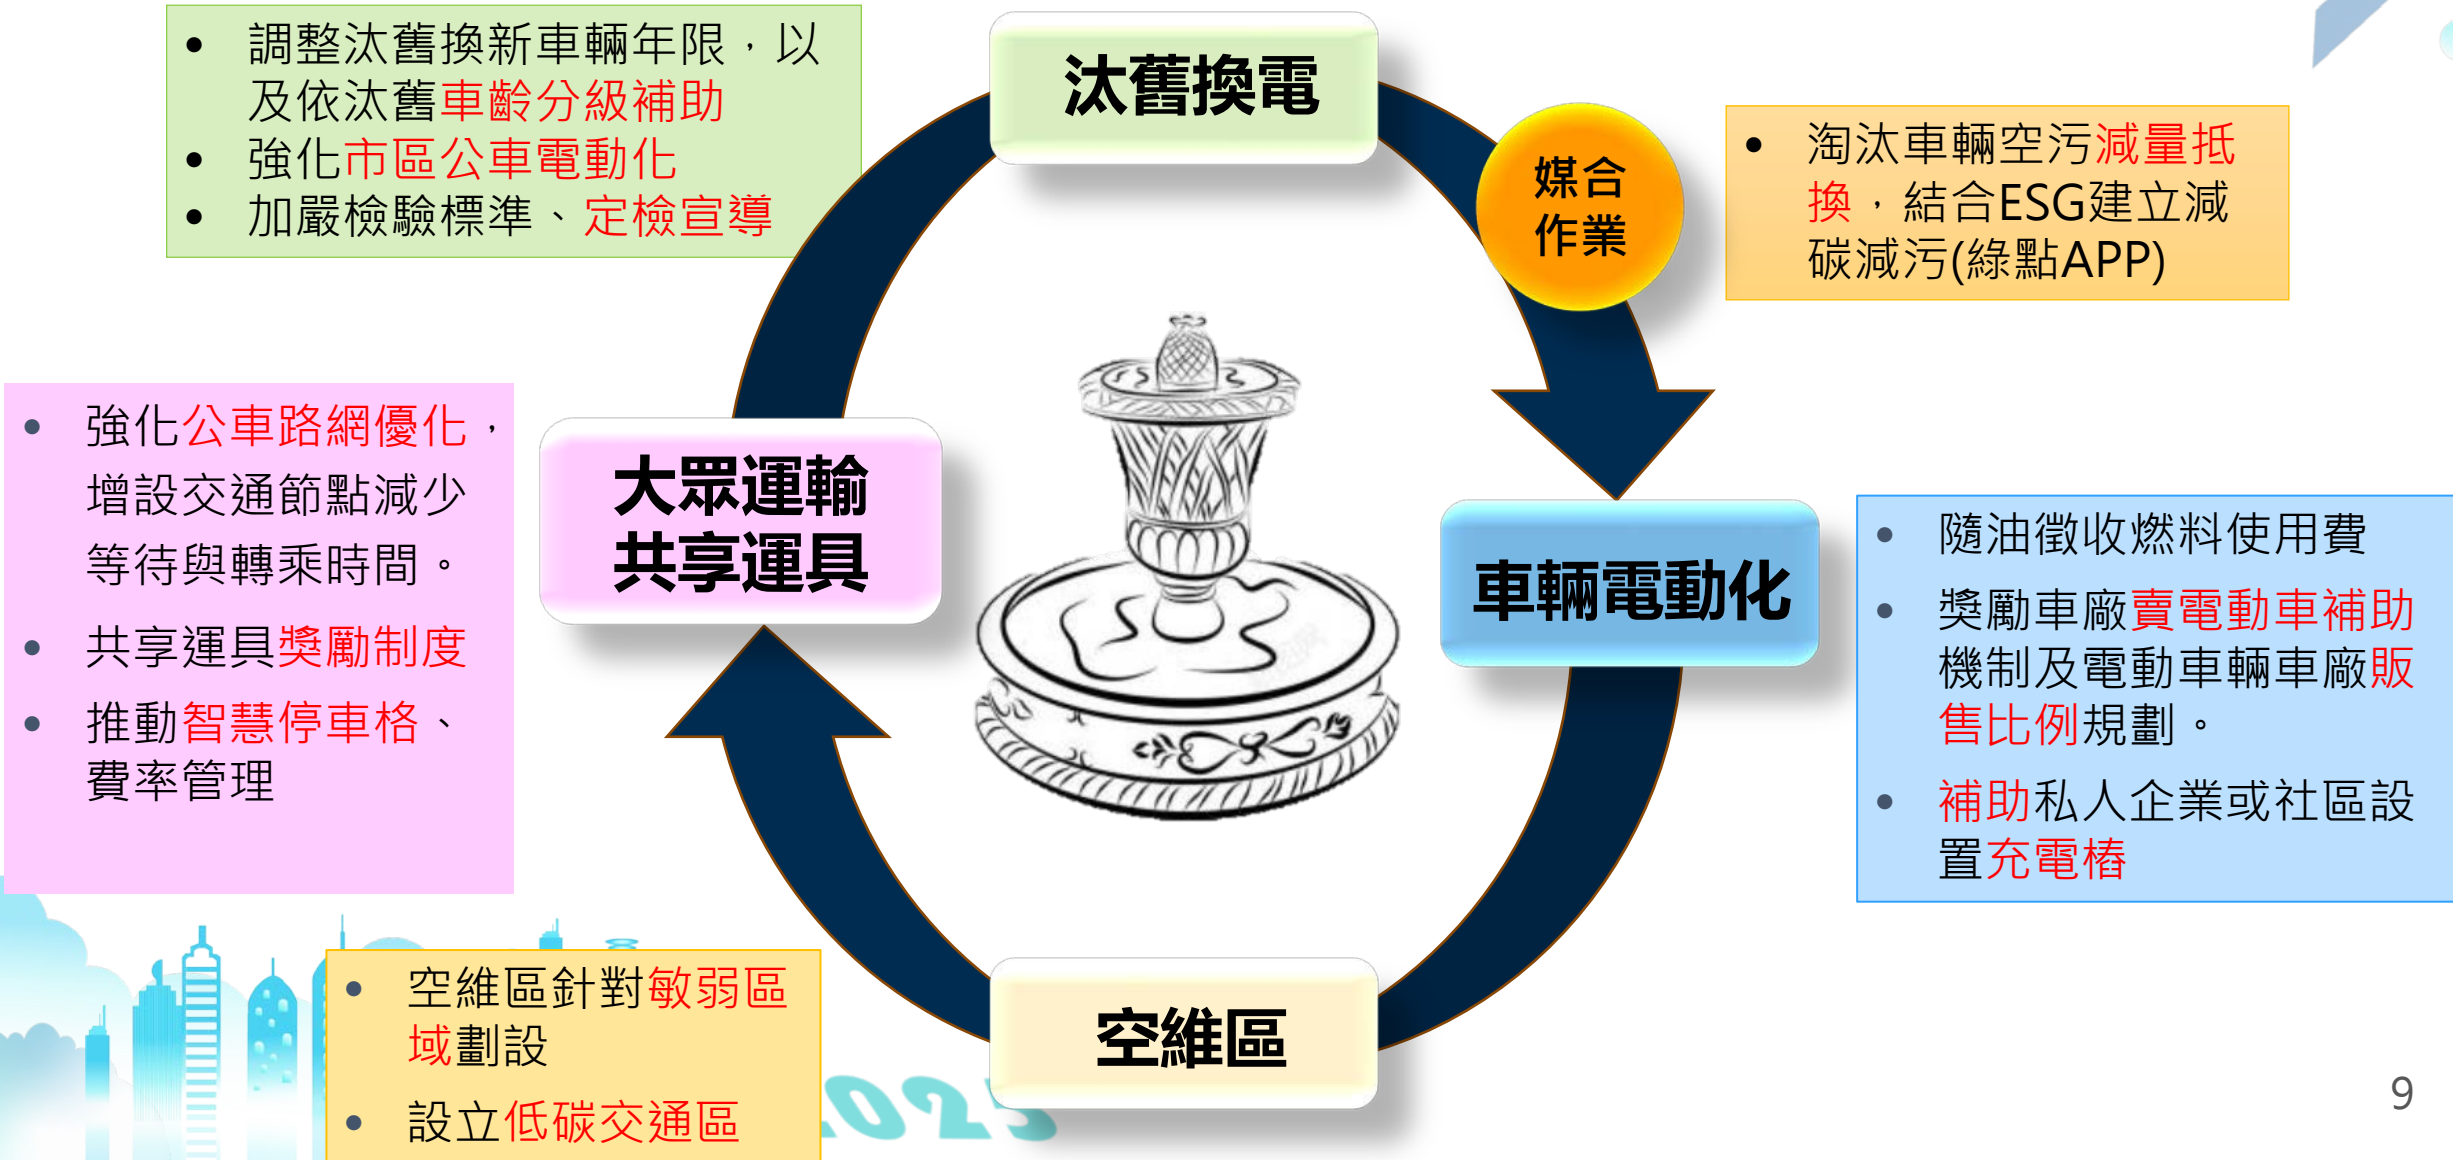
- 調整汰舊換新車輛年限，以及依汰舊車齡分級補助
- 強化市區公車電動化
- 加嚴檢驗標準、定檢宣導

汰舊換電

媒合作業

- 淘汰車輛空污減量抵換，結合ESG建立減碳減污(綠點APP)

- 強化公車路網優化，增設交通節點減少等待與轉乘時間。
- 共享運具獎勵制度
- 推動智慧停車格、費率管理

大眾運輸共享運具

車輛電動化

- 隨油徵收燃料使用費
- 獎勵車廠賣電動車補助機制及電動車輛車廠販售比例規劃。
- 補助私人企業或社區設置充電樁

- 空維區針對敏弱區域劃設
- 設立低碳交通區

空維區

2023

9